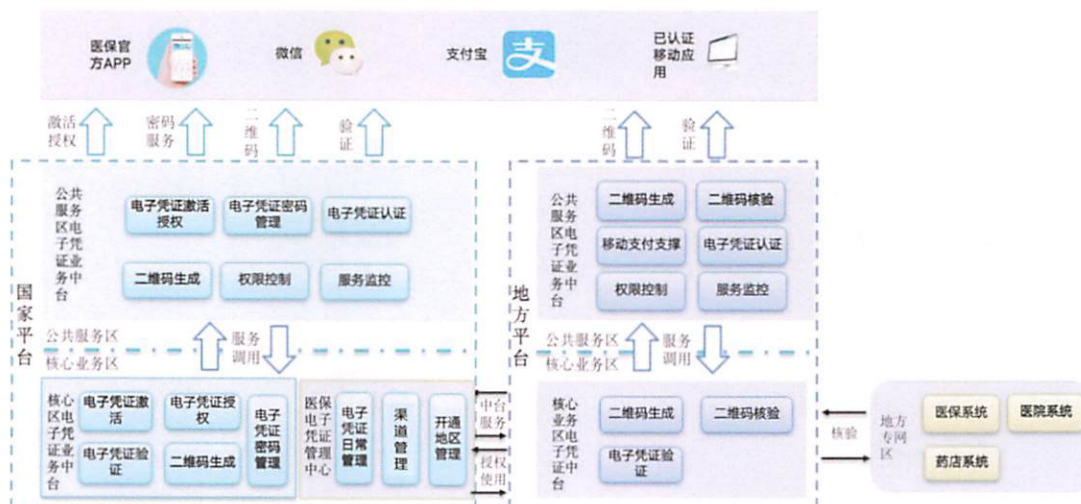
医保官方APP

微信

支付宝

已认证移动应用

激活授权

密码服务

二维码

验证

二维码

验证

国家平台

公共服务区电子凭证业务中台

电子凭证激活授权

电子凭证密码管理

电子凭证认证

二维码生成

权限控制

服务监控

公共服务区

核心业务区

服务调用

核心区电子凭证业务中台

电子凭证激活

电子凭证授权

电子凭证密码管理

电子凭证验证

二维码生成

医保电子凭证管理中心

电子凭证日常管理

渠道管理

开通地区管理

中台服务

授权使用

地方平台

公共服务区电子凭证业务中台

二维码生成

二维码核验

移动支付支撑

电子凭证认证

权限控制

服务监控

公共服务区

核心业务区

服务调用

核心业务区电子凭证中台

二维码生成

二维码核验

电子凭证验证

核验

地方专网区

医保系统

医院系统

药店系统